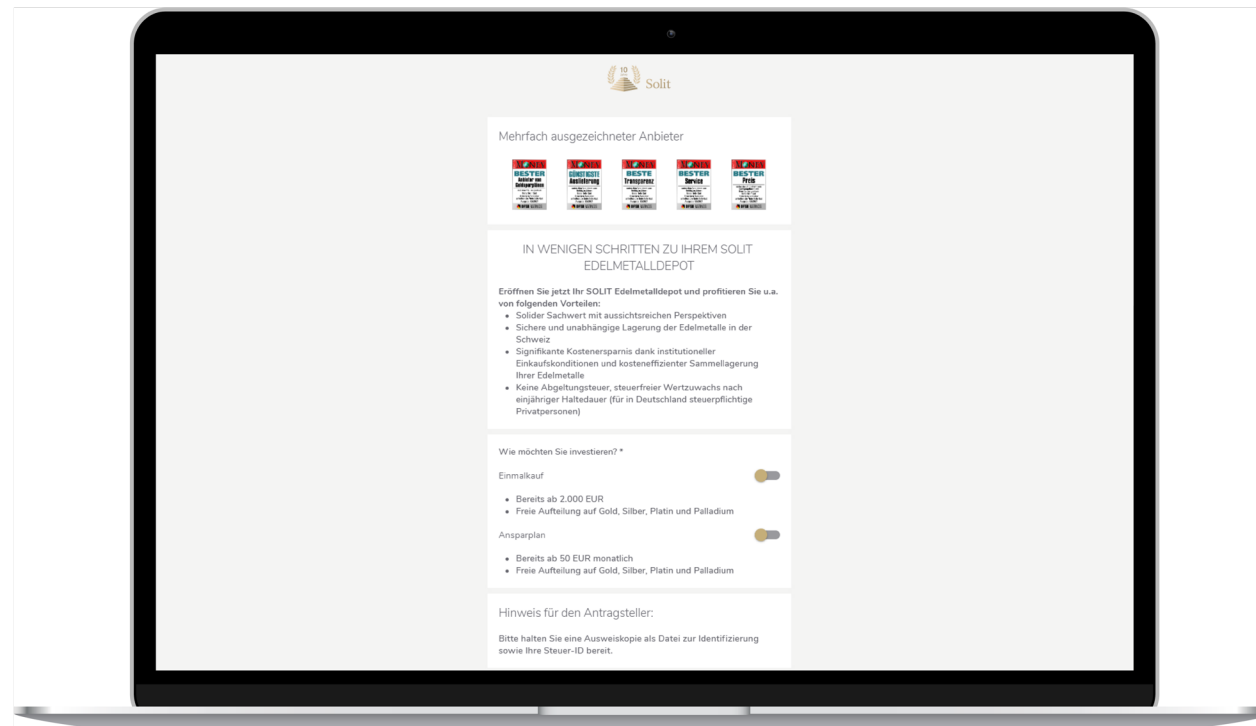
10

Solit

Mehrfach ausgezeichneter Anbieter

FOCUS MONEY BESTER Anbieter von Goldsparplänen

FOCUS MONEY GÜNSTIGSTE Auslieferung

FOCUS MONEY BESTE Transparenz

FOCUS MONEY BESTER Service

FOCUS MONEY BESTER Preis

IN WENIGEN SCHRITTEN ZU IHREM SOLIT EDELMETALLDEPOT

**Eröffnen Sie jetzt Ihr SOLIT Edelmetalldepot und profitieren Sie u.a. von folgenden Vorteilen:**
- Solider Sachwert mit aussichtsreichen Perspektiven
- Sichere und unabhängige Lagerung der Edelmetalle in der Schweiz
- Signifikante Kostenersparnis dank institutioneller Einkaufskonditionen und kosteneffizienter Sammellagerung Ihrer Edelmetalle
- Keine Abgeltungsteuer, steuerfreier Wertzuwachs nach einjähriger Haltedauer (für in Deutschland steuerpflichtige Privatpersonen)

Wie möchten Sie investieren? *

Einmalkauf
- Bereits ab 2.000 EUR
- Freie Aufteilung auf Gold, Silber, Platin und Palladium

Ansparplan
- Bereits ab 50 EUR monatlich
- Freie Aufteilung auf Gold, Silber, Platin und Palladium

Hinweis für den Antragsteller:

Bitte halten Sie eine Ausweiskopie als Datei zur Identifizierung sowie Ihre Steuer-ID bereit.